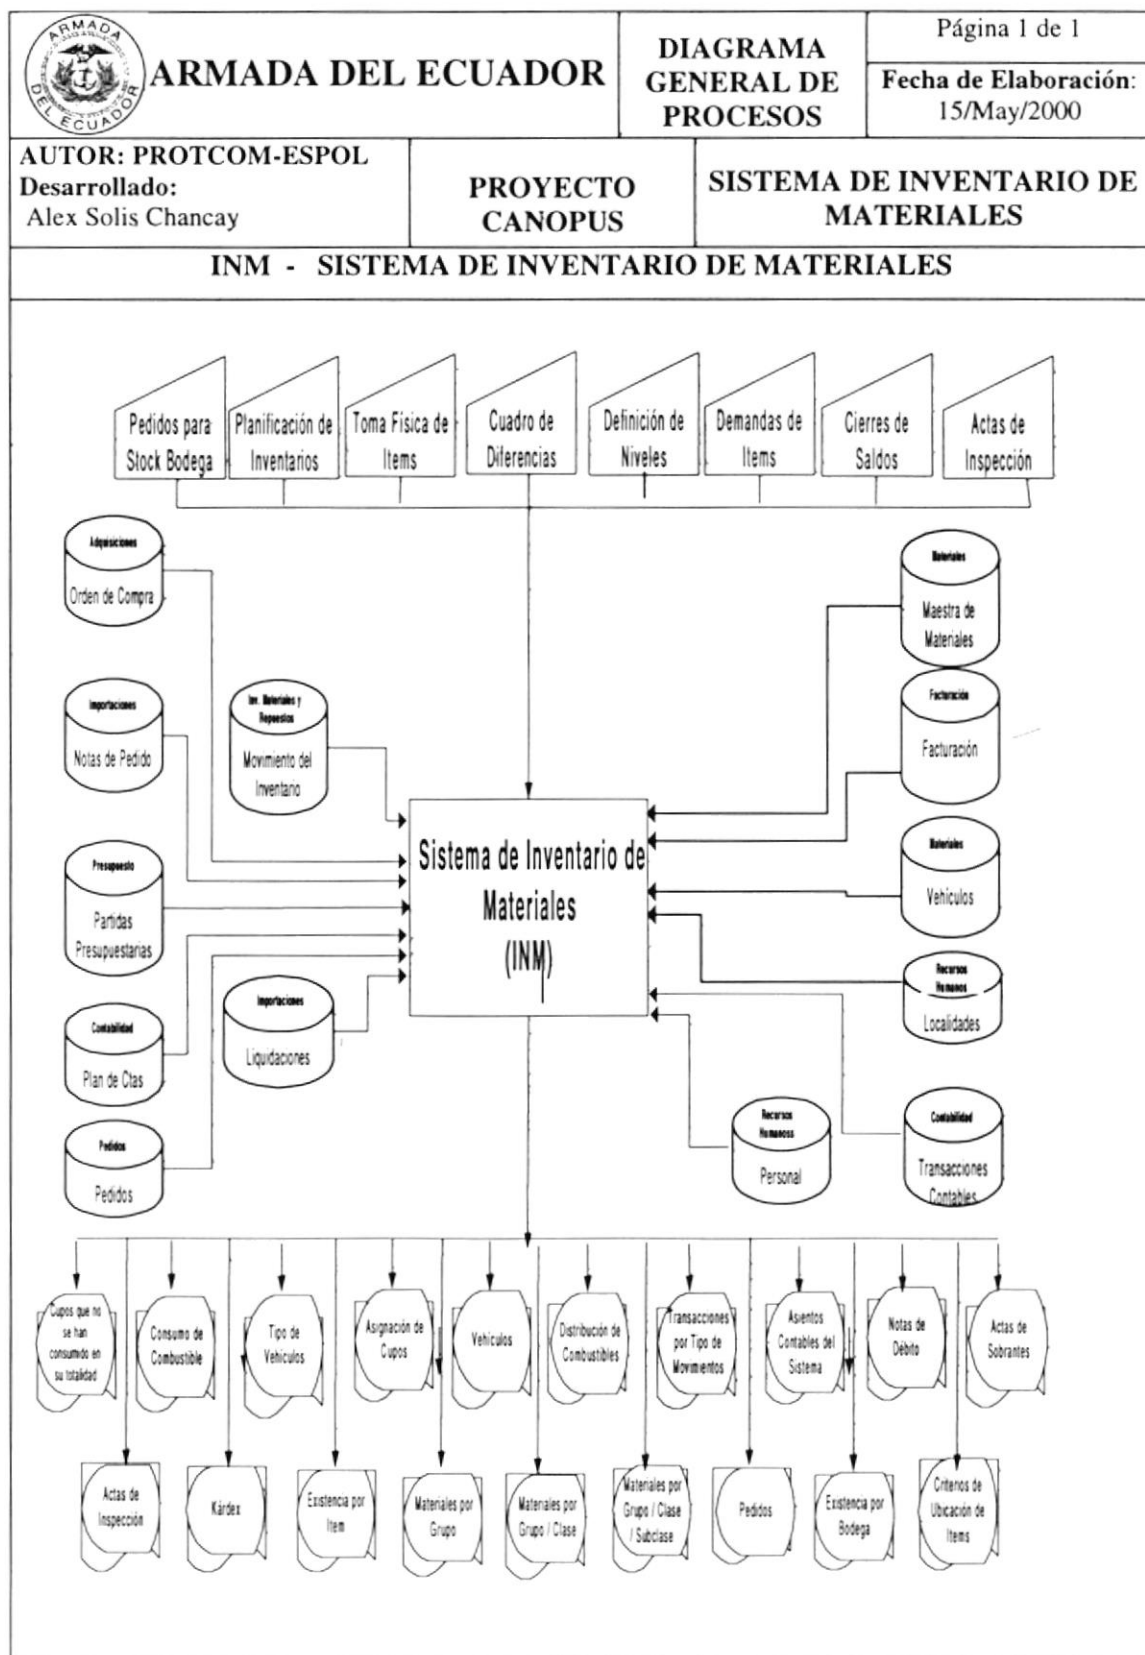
ARMADA DEL ECUADOR

ARMADA DEL ECUADOR

DIAGRAMA GENERAL DE PROCESOS

Página 1 de 1

Fecha de Elaboración: 15/May/2000

AUTOR: PROTCOM-ESPOL
Desarrollado:
Alex Solis Chancay

PROYECTO CANOPUS

SISTEMA DE INVENTARIO DE MATERIALES

INM - SISTEMA DE INVENTARIO DE MATERIALES

Pedidos para Stock Bodega

Planificación de Inventarios

Toma Física de Items

Cuadro de Diferencias

Definición de Niveles

Demandas de Items

Cierres de Saldos

Actas de Inspección

Adquisiciones
Orden de Compra

Importaciones
Notas de Pedido

Inv. Materiales y Repuestos
Movimiento del Inventario

Presupuesto
Partidas Presupuestarias

Contabilidad
Plan de Ctas

Importaciones
Liquidaciones

Pedidos
Pedidos

Materiales
Maestra de Materiales

Facturación
Facturación

Materiales
Vehiculos

Recursos Humanos
Localidades

Recursos Humanos
Personal

Contabilidad
Transacciones Contables

Sistema de Inventario de Materiales (INM)

Cupos que no se han consumido en su totalidad

Consumo de Combustible

Tipo de Vehiculos

Asignación de Cupos

Vehiculos

Distribución de Combustibles

Transacciones por Tipo de Movimientos

Asientos Contables del Sistema

Notas de Débito

Actas de Sobrantes

Actas de Inspección

Kárdex

Existencia por Item

Materiales por Grupo

Materiales por Grupo / Clase

Materiales por Grupo / Clase / Subclase

Pedidos

Existencia por Bodega

Criterios de Ubicación de Items